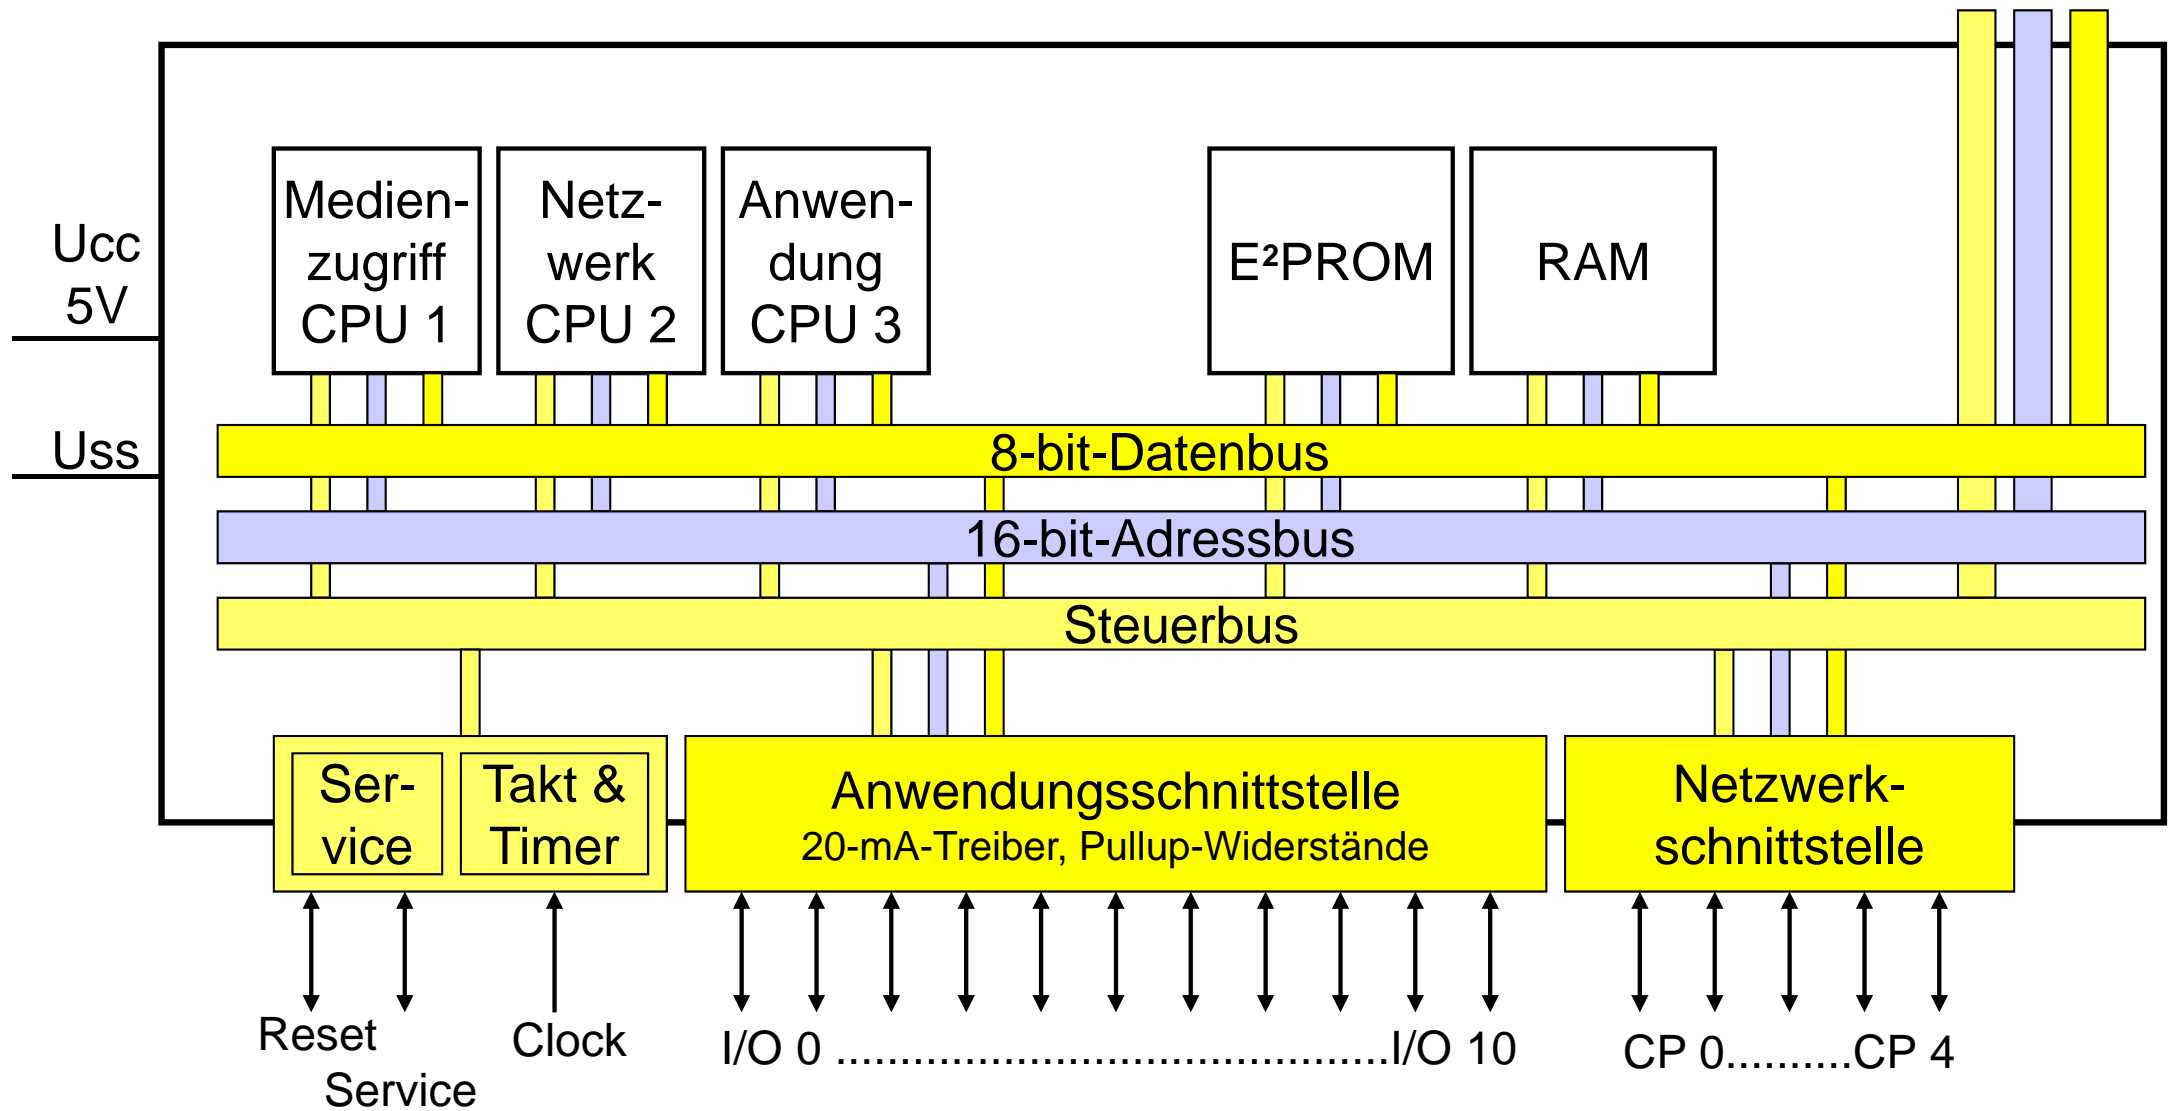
Ucc
5V

Uss

Medienzugriff
CPU 1

Netzwerk
CPU 2

Anwendung
CPU 3

E²PROM

RAM

8-bit-Datenbus

16-bit-Adressbus

Steuerbus

Service

Takt & Timer

Anwendungsschnittstelle
20-mA-Treiber, Pullup-Widerstände

Netzwerkschnittstelle

Reset

Service

Clock

I/O 0 ......................................I/O 10

CP 0.........CP 4